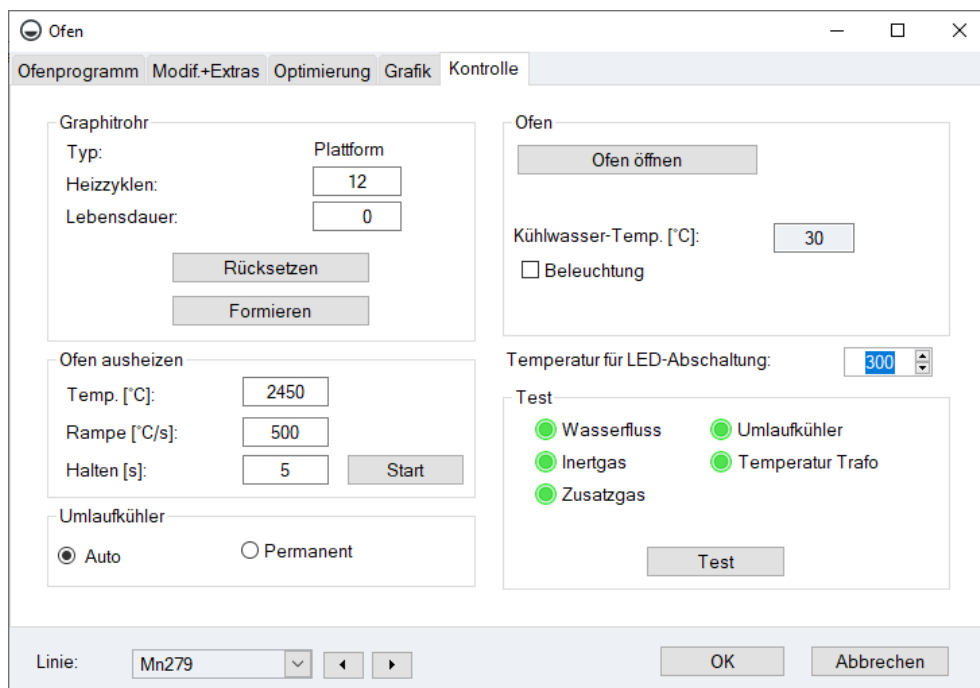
Ofen

Ofenprogramm Modif.+Extras Optimierung Grafik Kontrolle

Graphitrohr
Typ: Plattform
Heizzyklen: 12
Lebensdauer: 0
Rücksetzen
Formieren

Ofen ausheizen
Temp. [°C]: 2450
Rampe [°C/s]: 500
Halten [s]: 5
Start

Umlaufkühler
Auto
Permanent

Ofen
Ofen öffnen
Kühlwasser-Temp. [°C]: 30
Beleuchtung

Temperatur für LED-Abschaltung: 300

Test
Wasserfluss
Umlaufkühler
Inertgas
Temperatur Trafo
Zusatzgas
Test

Linie: Mn279
OK
Abbrechen